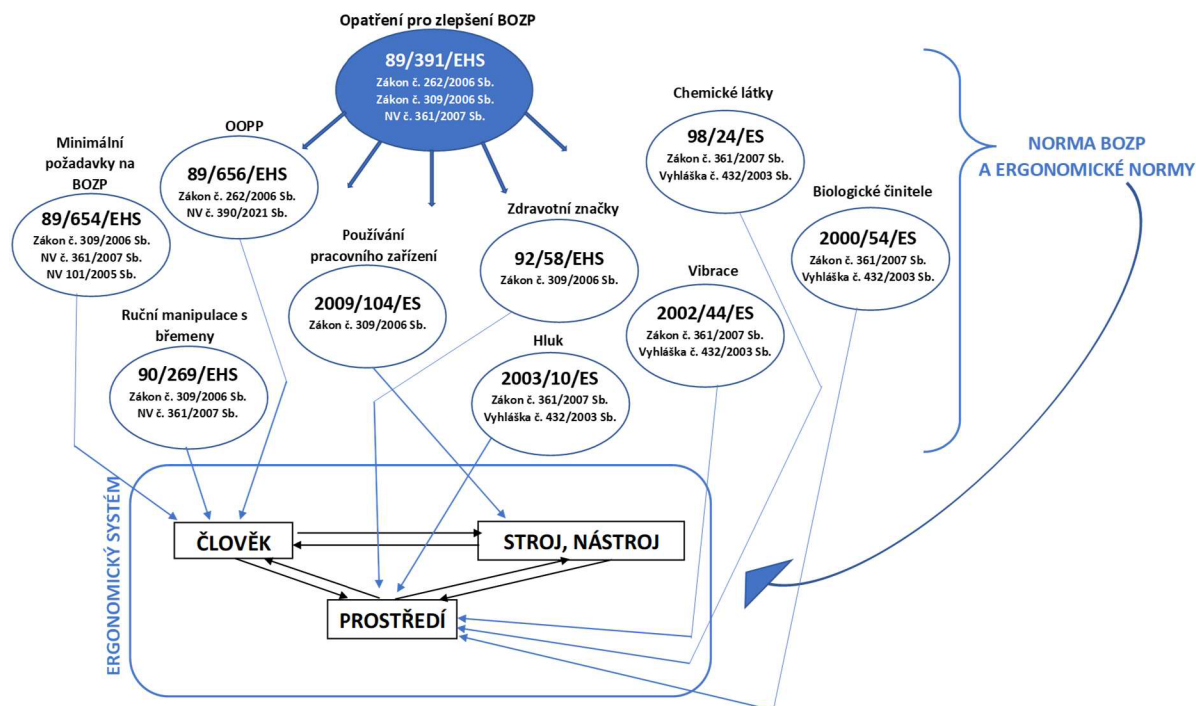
Opatření pro zlepšení BOZP

89/391/EHS
Zákon č. 262/2006 Sb.
Zákon č. 309/2006 Sb.
NV č. 361/2007 Sb.

Minimální požadavky na BOZP

89/654/EHS
Zákon č. 309/2006 Sb.
NV č. 361/2007 Sb.
NV 101/2005 Sb.

OOPP

89/656/EHS
Zákon č. 262/2006 Sb.
NV č. 390/2021 Sb.

Používání pracovního zařízení

2009/104/ES
Zákon č. 309/2006 Sb.

Zdravotní značky

92/58/EHS
Zákon č. 309/2006 Sb.

Chemické látky

98/24/ES
Zákon č. 361/2007 Sb.
Vyhláška č. 432/2003 Sb.

NORMA BOZP
A ERGONOMICKÉ NORMY

Biologické činitele

2000/54/ES
Zákon č. 361/2007 Sb.
Vyhláška č. 432/2003 Sb.

Vibrace

2002/44/ES
Zákon č. 361/2007 Sb.
Vyhláška č. 432/2003 Sb.

Ruční manipulace s břemeny

90/269/EHS
Zákon č. 309/2006 Sb.
NV č. 361/2007 Sb.

Hluk

2003/10/ES
Zákon č. 361/2007 Sb.
Vyhláška č. 432/2003 Sb.

ERGONOMICKÝ SYSTÉM

ČLOVĚK

STROJ, NÁSTROJ

PROSTŘEDÍ